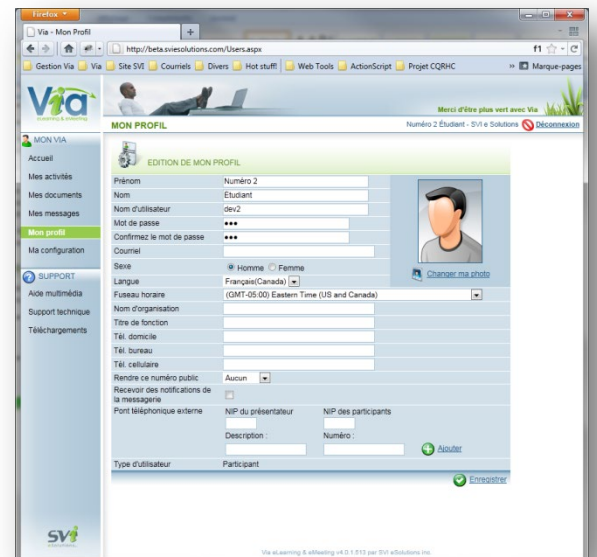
Firefox

Via - Mon Profil

http://beta.sviesolutions.com/Users.aspx

Gestion Via | Via | Site SVI | Courriels | Divers | Hot stuff! | Web Tools | ActionScript | Projet CQRHC | Marque-pages

Via
eLearning & eMeeting

Merci d'être plus vert avec Via

MON PROFIL

Numéro 2 Étudiant - SVI e Solutions Déconnexion

MON VIA
Accueil
Mes activités
Mes documents
Mes messages
Mon profil
Ma configuration

SUPPORT
Aide multimédia
Support technique
Téléchargements

EDITION DE MON PROFIL

| | |
|---|---|
| Prénom | Numéro 2 |
| Nom | Étudiant |
| Nom d'utilisateur | dev2 |
| Mot de passe | ••• |
| Confirmez le mot de passe | ••• |
| Courriel | |
| Sexe | Homme Femme |
| Langue | Français(Canada) |
| Fuseau horaire | (GMT-05:00) Eastern Time (US and Canada) |
| Nom d'organisation | |
| Titre de fonction | |
| Tél. domicile | |
| Tél. bureau | |
| Tél. cellulaire | |
| Rendre ce numéro public | Aucun |
| Recevoir des notifications de la messagerie | |
| Pont téléphonique externe | NIP du présentateur NIP des participants Description : Numéro : Ajouter |
| Type d'utilisateur | Participant |

Changer ma photo

Enregistrer

SVI

Via eLearning & eMeeting v4.0.1.513 par SVI eSolutions Inc.